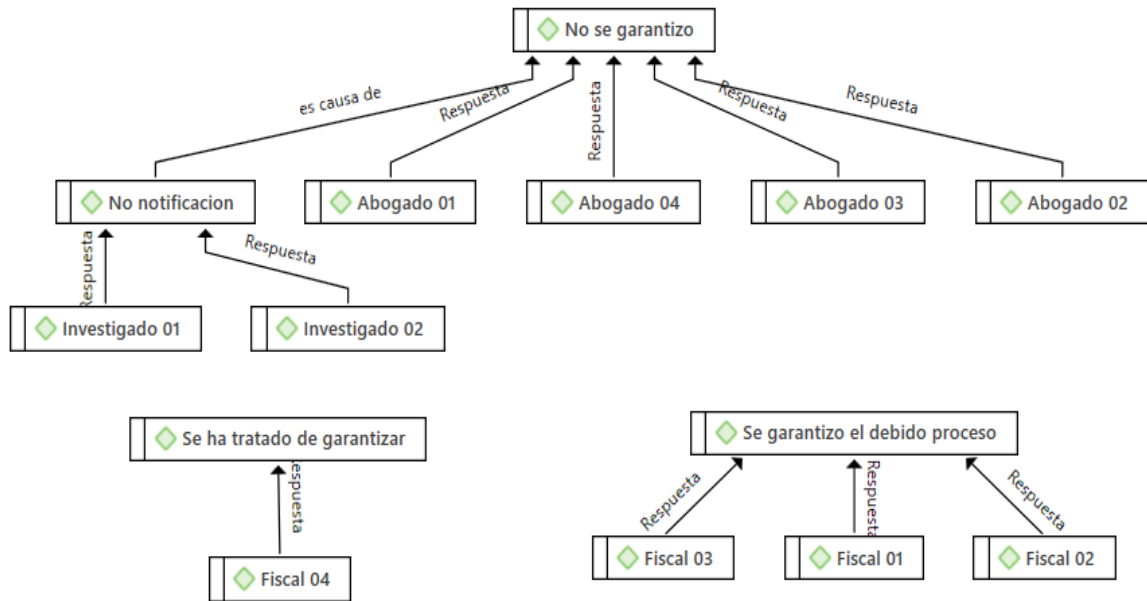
No se garantizo

es causa de
Respuesta
Respuesta
Respuesta
Respuesta

No notificacion
Abogado 01
Abogado 04
Abogado 03
Abogado 02

Respuesta
Respuesta

Investigado 01
Investigado 02

Se ha tratado de garantizar
espuesta
Fiscal 04

Se garantizo el debido proceso
Respuesta
Respuesta
Respuesta
Fiscal 03
Fiscal 01
Fiscal 02